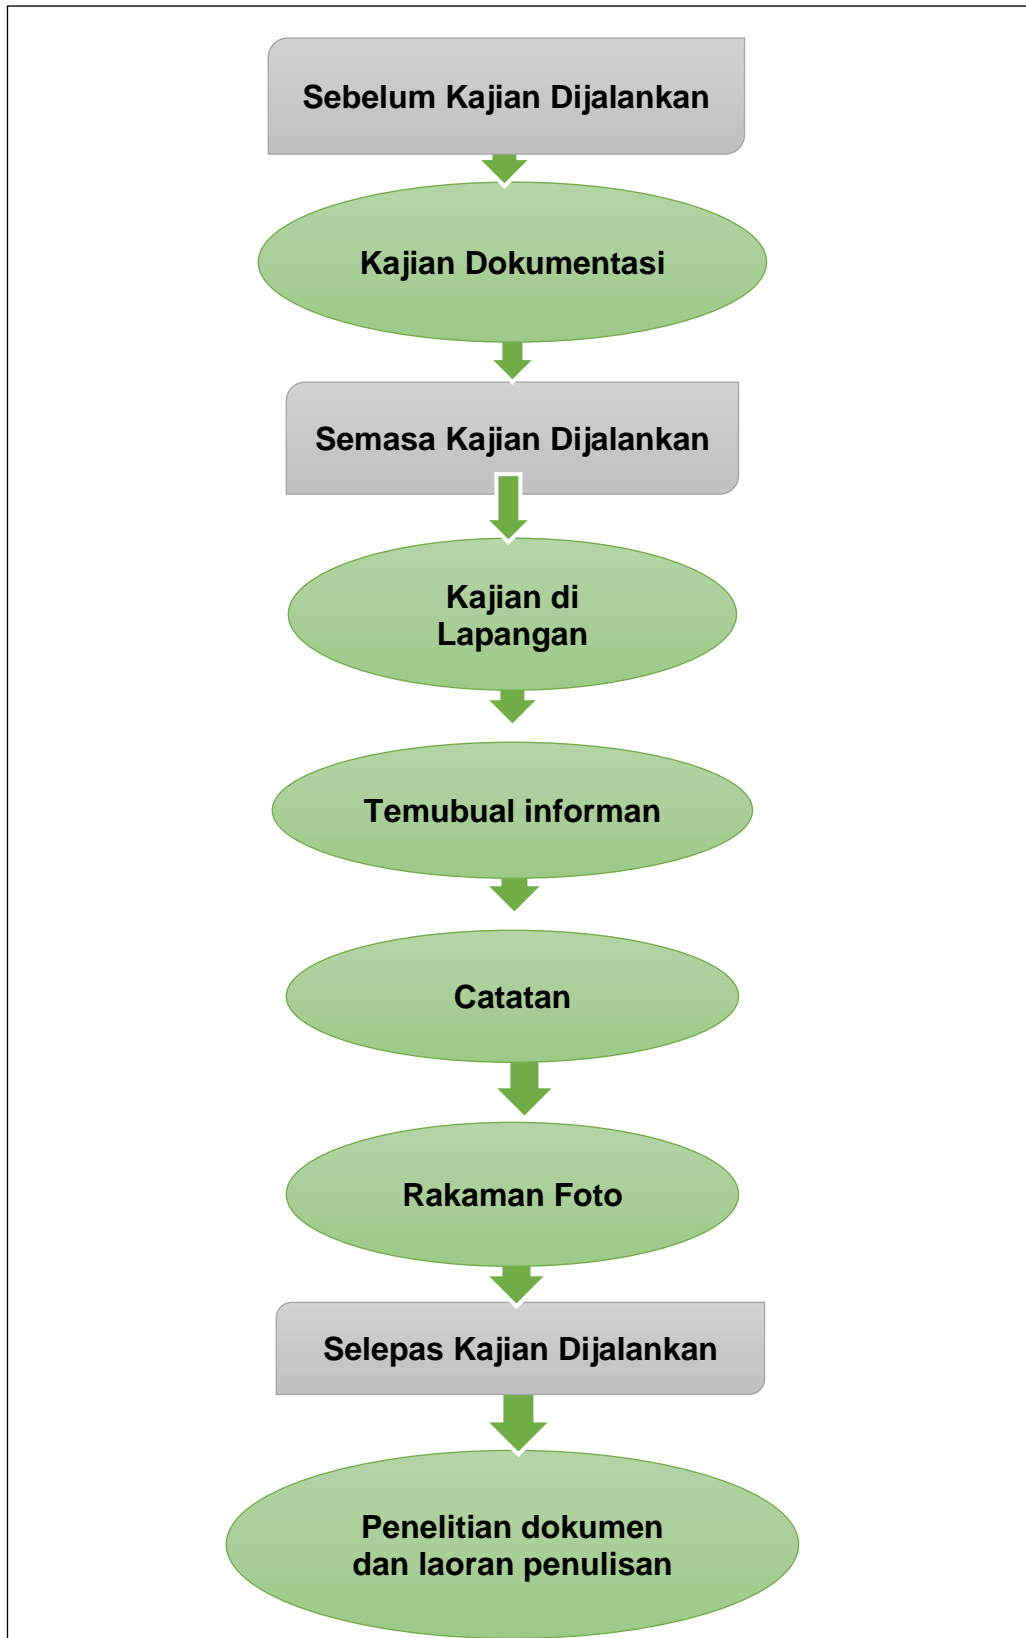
Sebelum Kajian Dijalankan

Kajian Dokumentasi

Semasa Kajian Dijalankan

Kajian di Lapangan

Temubual informan

Catatan

Rakaman Foto

Selepas Kajian Dijalankan

Penelitian dokumen dan laoran penulisan